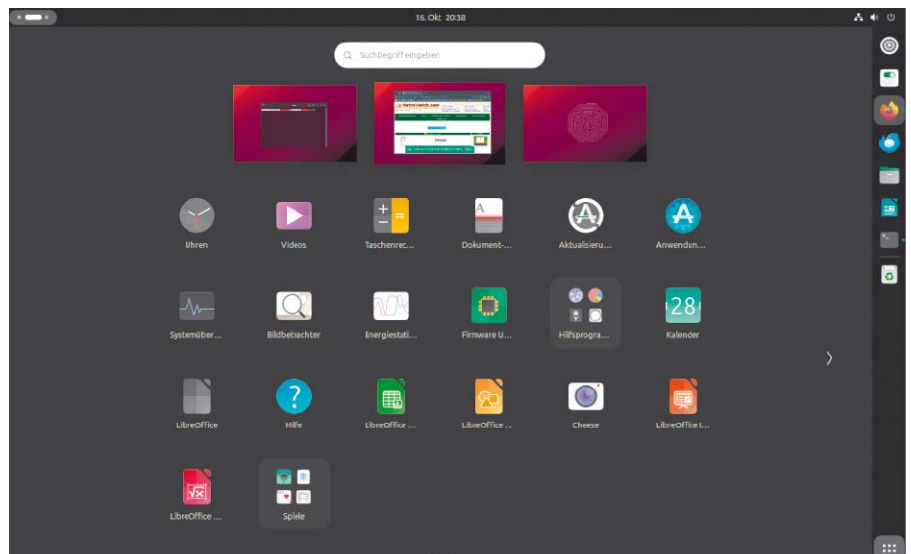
16. Okt 20:38

Suchbegriff eingeben

Uhren
Videos
Taschenrec...
Dokument-...
Aktualisieru...
Anwendun...

Systemüber...
Bildbetrachter
Energiestati...
Firmware U...
Hilfsprogra...
28
Kalender

LibreOffice
Hilfe
LibreOffice ...
LibreOffice ...
Cheese
LibreOffice I...

LibreOffice ...
Spiele